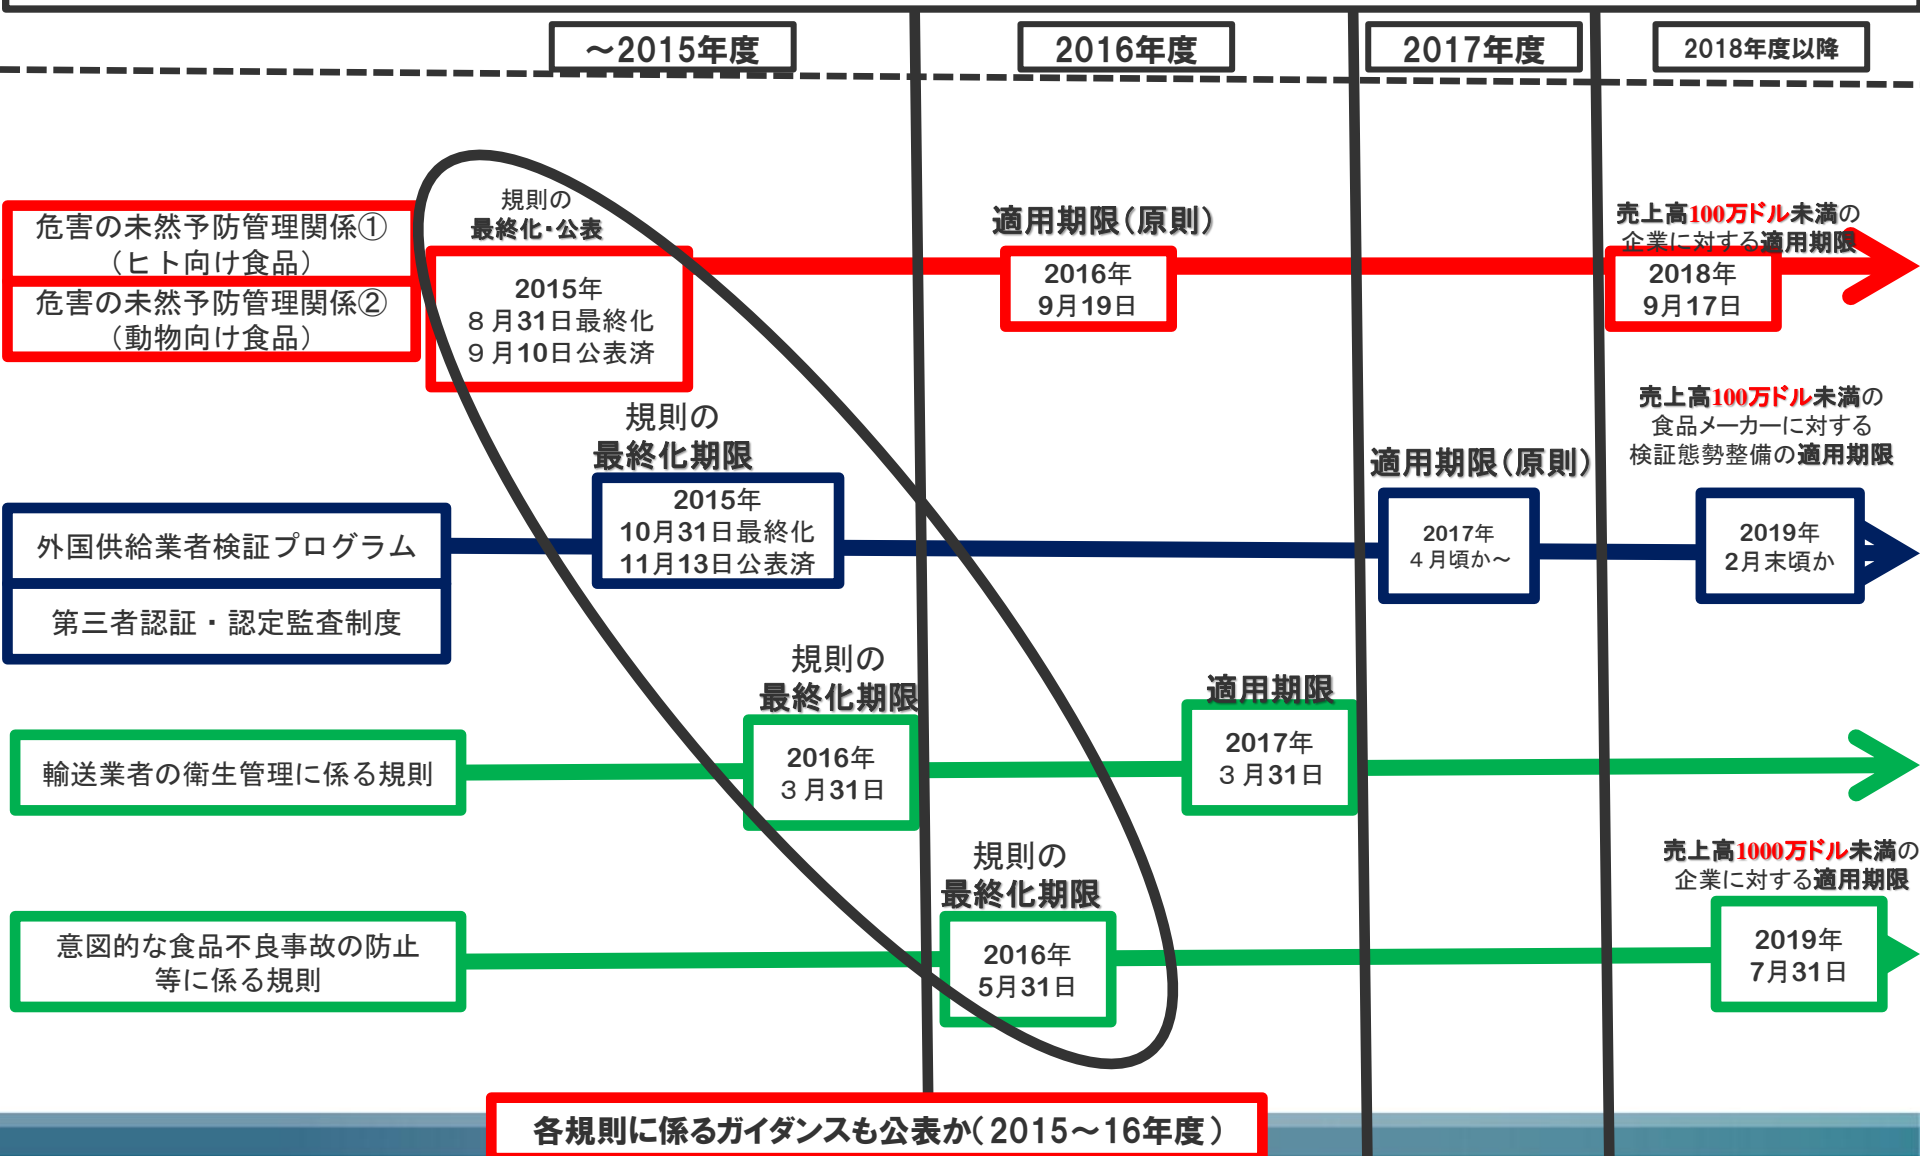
～2015年度

2016年度

2017年度

2018年度以降

危害の未然予防管理関係①
（ヒト向け食品）

危害の未然予防管理関係②
（動物向け食品）

規則の
最終化・公表

2015年
８月31日最終化
９月10日公表済

適用期限（原則）

2016年
9月19日

売上高100万ドル未満の
企業に対する適用期限

2018年
9月17日

規則の
最終化期限

2015年
10月31日最終化
11月13日公表済

外国供給業者検証プログラム

第三者認証・認定監査制度

適用期限（原則）

2017年
４月頃か～

売上高100万ドル未満の
食品メーカーに対する
検証態勢整備の適用期限

2019年
2月末頃か

規則の
最終化期限

2016年
３月31日

輸送業者の衛生管理に係る規則

適用期限

2017年
３月31日

規則の
最終化期限

2016年
5月31日

意図的な食品不良事故の防止
等に係る規則

売上高1000万ドル未満の
企業に対する適用期限

2019年
7月31日

各規則に係るガイダンスも公表か（2015～16年度）